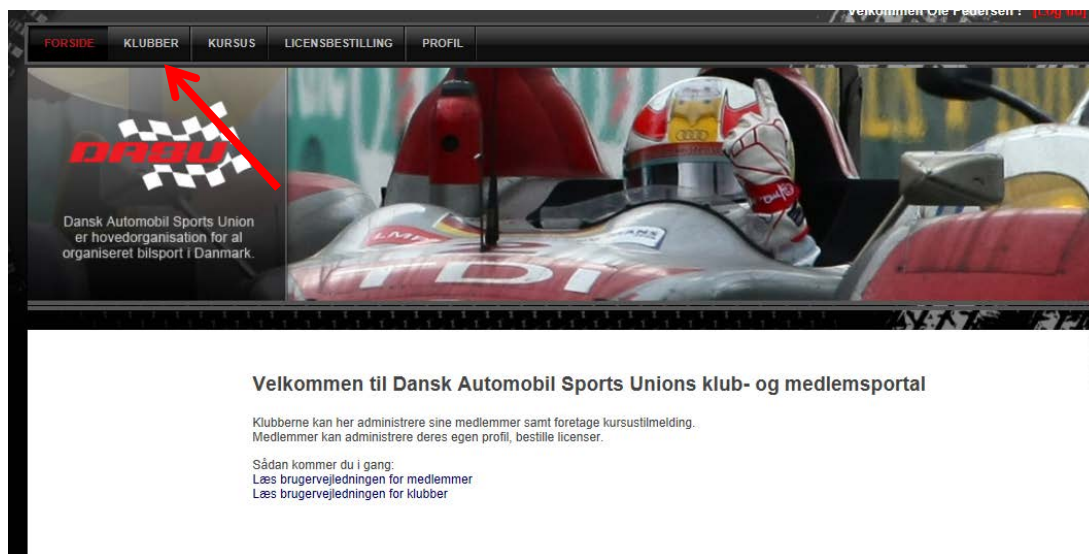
Velkommen Ole Pedersen ! [Log ud]

FORSIDE KLUBBER KURSUS LICENSBESTILLING PROFIL

DASU

Dansk Automobil Sports Union er hovedorganisation for al organiseret bilsport i Danmark.

Velkommen til Dansk Automobil Sports Unions klub- og medlemsportal

Klubberne kan her administrere sine medlemmer samt foretage kursustilmelding.
Medlemmer kan administrere deres egen profil, bestille licenser.

Sådan kommer du i gang:
Læs brugervejledningen for medlemmer
Læs brugervejledningen for klubber